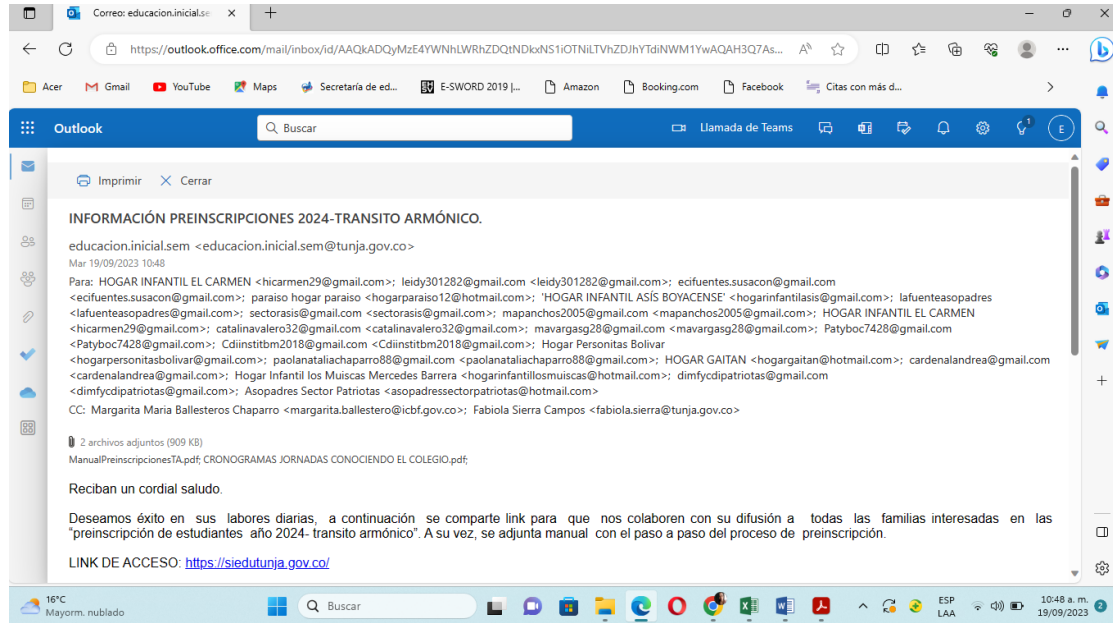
Correo: educacion.inicial.se

https://outlook.office.com/mail/inbox/id/AAQkADQyMzE4YWNhLWRhZDQtNDkxNS1iOTNiLTVhZDJhYTdiNWM1YwAQAH3Q7As...

Acer   Gmail   YouTube   Maps   Secretaría de ed...   E-SWORD 2019 |...   Amazon   Booking.com   Facebook   Citas con más d...

Outlook   Buscar   Llamada de Teams   E

Imprimir   Cerrar

INFORMACIÓN PREINSCRIPCIONES 2024-TRANSITO ARMÓNICO.

educacion.inicial.sem <educacion.inicial.sem@tunja.gov.co>
Mar 19/09/2023 10:48

Para: HOGAR INFANTIL EL CARMEN <hicarmen29@gmail.com>; leidy301282@gmail.com <leidy301282@gmail.com>; ecifuentes.susacon@gmail.com <ecifuentes.susacon@gmail.com>; paraiso hogar paraiso <hogarparaiso12@hotmail.com>; 'HOGAR INFANTIL ASÍS BOYACENSE' <hogarinfantilasis@gmail.com>; lafuenteasopadres <lafuenteasopadres@gmail.com>; sectorasis@gmail.com <sectorasis@gmail.com>; mapanchos2005@gmail.com <mapanchos2005@gmail.com>; HOGAR INFANTIL EL CARMEN <hicarmen29@gmail.com>; catalinavalero32@gmail.com <catalinavalero32@gmail.com>; mavargasg28@gmail.com <mavargasg28@gmail.com>; Patyboc7428@gmail.com <Patyboc7428@gmail.com>; Cdiinstitbm2018@gmail.com <Cdiinstitbm2018@gmail.com>; Hogar Personitas Bolivar <hogarpersonitasbolivar@gmail.com>; paolanataliachaparro88@gmail.com <paolanataliachaparro88@gmail.com>; HOGAR GAITAN <hogargaitan@hotmail.com>; cardenalandrea@gmail.com <cardenalandrea@gmail.com>; Hogar Infantil los Muiscas Mercedes Barrera <hogarinfantillosmuiscas@hotmail.com>; dimfycdipatriotas@gmail.com <dimfycdipatriotas@gmail.com>; Asopadres Sector Patriotas <asopadressectorpatriotas@hotmail.com>

CC: Margarita Maria Ballesteros Chaparro <margarita.ballestero@icbf.gov.co>; Fabiola Sierra Campos <fabiola.sierra@tunja.gov.co>

2 archivos adjuntos (909 KB)
ManualPreinscripcionesTA.pdf; CRONOGRAMAS JORNADAS CONOCIENDO EL COLEGIO.pdf;

Reciban un cordial saludo.

Deseamos éxito en sus labores diarias, a continuación se comparte link para que nos colaboren con su difusión a todas las familias interesadas en las "preinscripción de estudiantes año 2024- transito armónico". A su vez, se adjunta manual con el paso a paso del proceso de preinscripción.

LINK DE ACCESO: https://siedutunja.gov.co/

16°C
Mayorm. nublado
Buscar
ESP
LAA
10:48 a. m.
19/09/2023